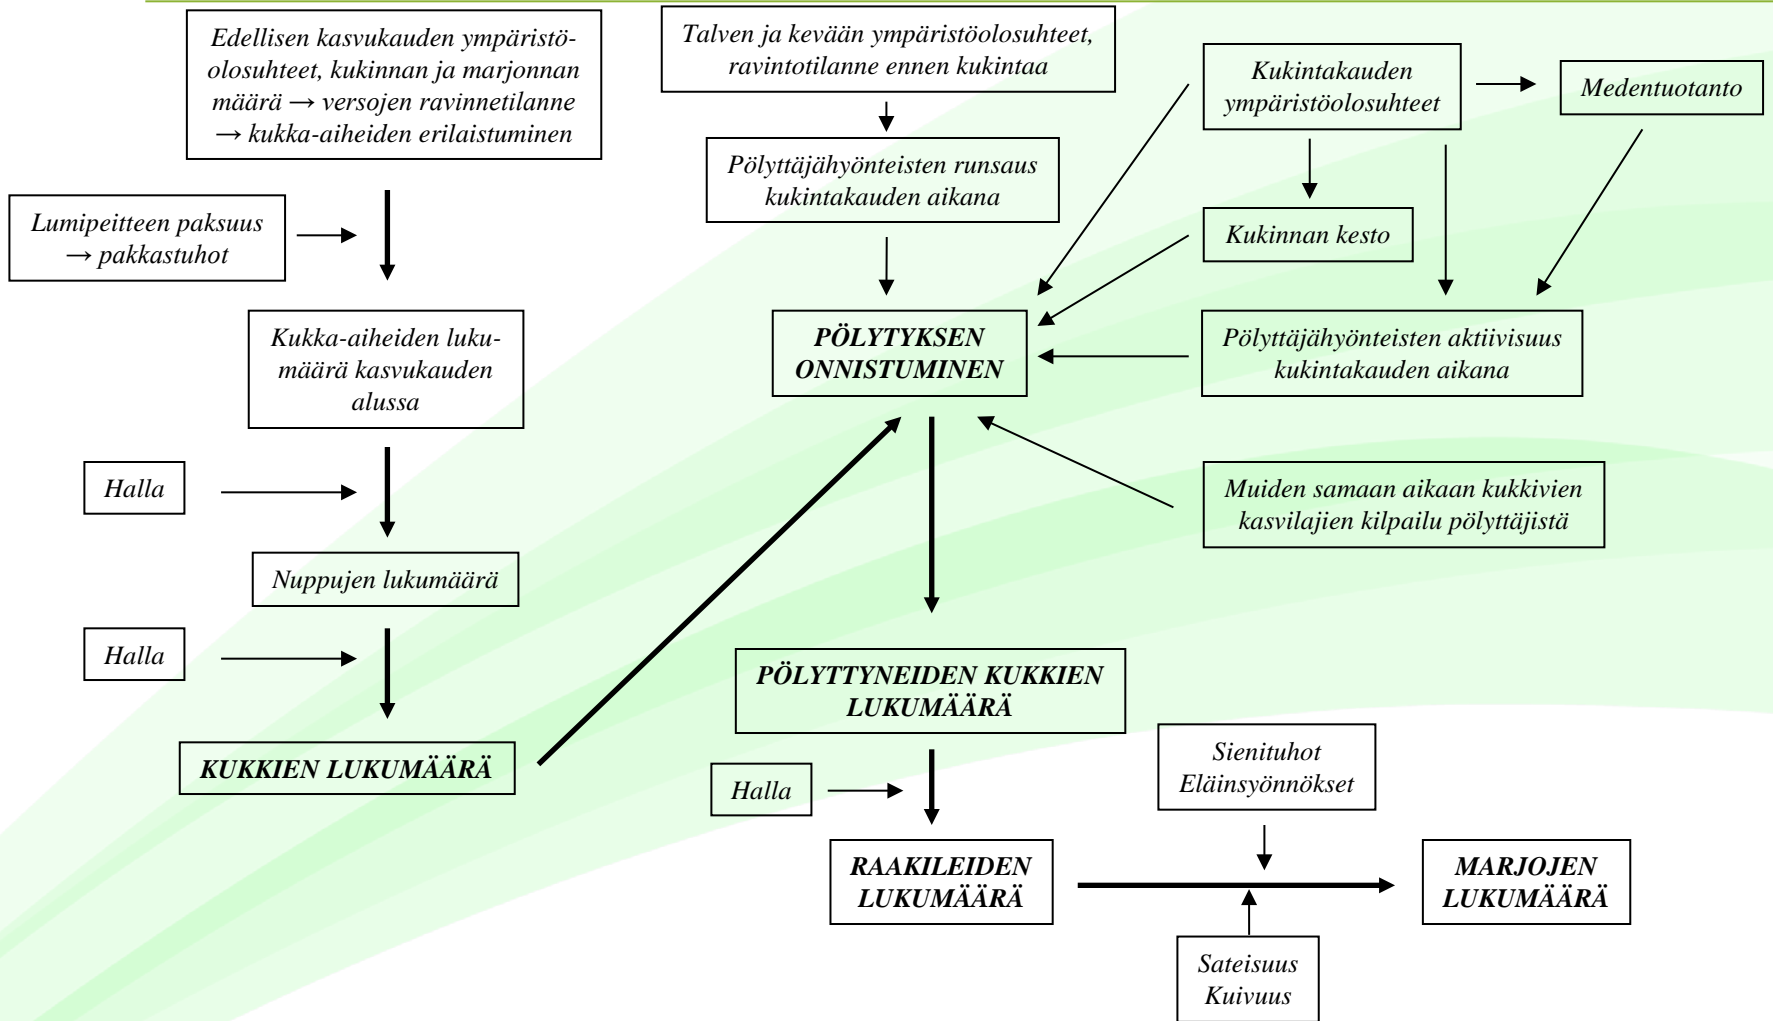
Edellisen kasvukauden ympäristöolosuhteet, kukinnan ja marjonnan määrä → versojen ravinnetilanne → kukka-aiheiden erilaistuminen

Talven ja kevään ympäristöolosuhteet, ravintotilanne ennen kukintaa

Kukintakauden ympäristöolosuhteet

Medentuotanto

Lumipeitteen paksuus → pakkastuhot

Pölyttäjähyönteisten runsaus kukintakauden aikana

Kukinnan kesto

Kukka-aiheiden lukumäärä kasvukauden alussa

PÖLYTYKSEN ONNISTUMINEN

Pölyttäjähyönteisten aktiivisuus kukintakauden aikana

Halla

Muiden samaan aikaan kukkivien kasvilajien kilpailu pölyttäjistä

Nuppujen lukumäärä

Halla

PÖLYTTYNEIDEN KUKKIEN LUKUMÄÄRÄ

KUKKIEN LUKUMÄÄRÄ

Sienituhot
Eläinsyönnökset

Halla

RAAKILEIDEN LUKUMÄÄRÄ

MARJOJEN LUKUMÄÄRÄ

Sateisuus
Kuivuus